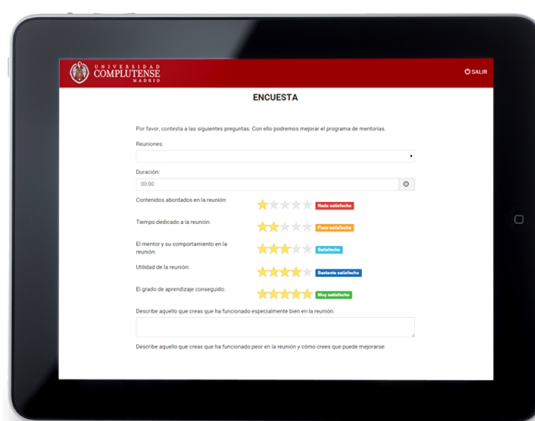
UNIVERSIDAD COMPLUTENSE MADRID

SALIR

ENCUESTA

Por favor, contesta a las siguientes preguntas. Con ello podremos mejorar el programa de mentorías.

Reuniones:

Duración:

00:00

Contenidos abordados en la reunión:

Nada satisfecho

Tiempo dedicado a la reunión:

Poco satisfecho

El mentor y su comportamiento en la reunión:

Satisfecho

Utilidad de la reunión:

Bastante satisfecho

El grado de aprendizaje conseguido:

Muy satisfecho

Describe aquello que creas que ha funcionado especialmente bien en la reunión:

Describe aquello que creas que ha funcionado peor en la reunión y cómo crees que puede mejorarse: